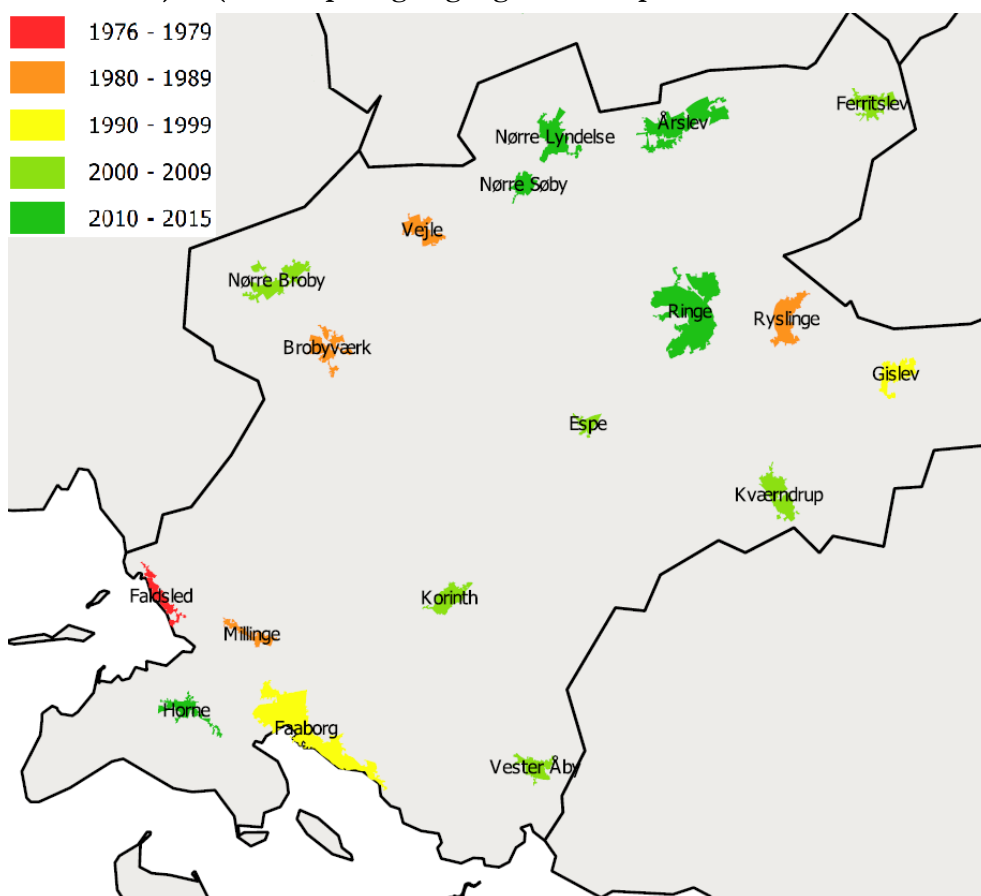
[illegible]

1976 - 1979
1980 - 1989
1990 - 1999
2000 - 2009
2010 - 2015

Ferritslev
Årslev
Nørre Lyndelse
Nørre Søby
Vejle
Nørre Broby
Ringe
Ryslinge
Brobyværk
Gislev
Espe
Kværndrup
Faldsled
Korinth
Millinge
Horne
Faaborg
Vester Åby